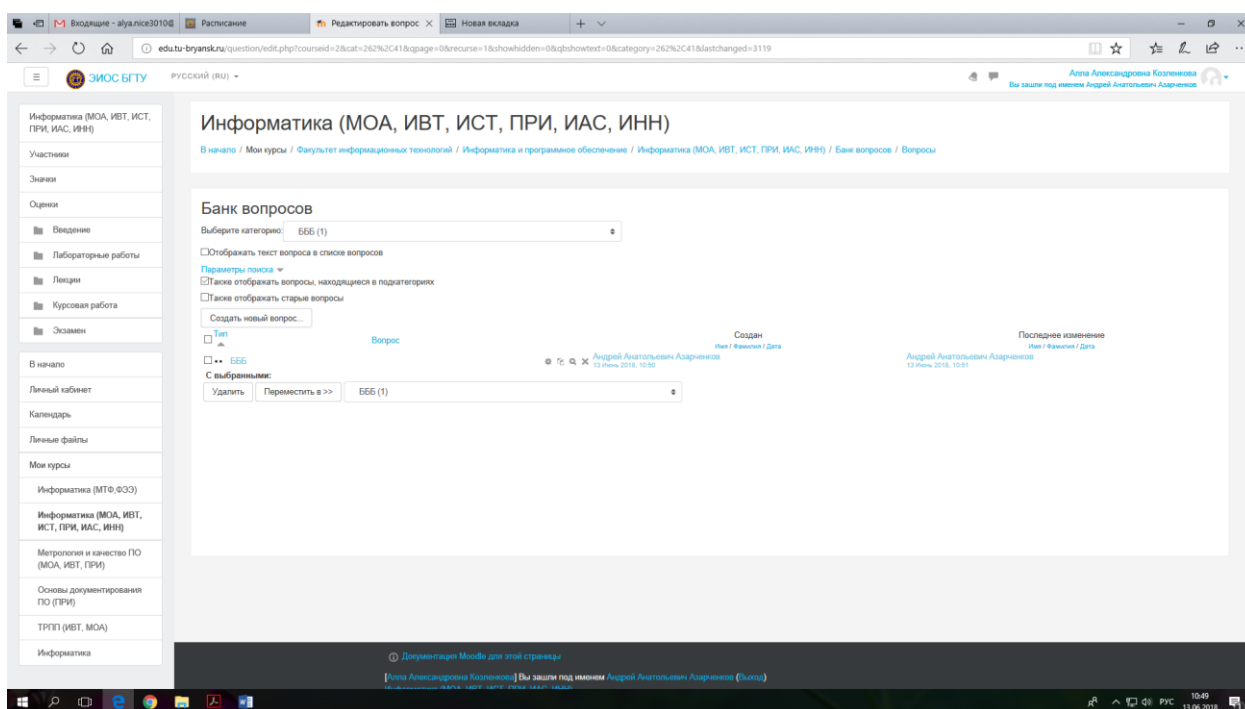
Входящие - alya.nice3010@ | Расписание | Редактировать вопрос | Новая вкладка

edu.tu-bryansk.ru/question/edit.php?courseid=2&cat=262%2C41&qpage=0&recurse=1&showhidden=0&qbshowtext=0&category=262%2C41&lastchanged=3119

ЭИОС БГТУ   РУССКИЙ (RU)

Алла Александровна Козленкова
Вы зашли под именем Андрей Анатольевич Азарченков

Информатика (МОА, ИВТ, ИСТ, ПРИ, ИАС, ИНН)
Участники
Значки
Оценки
Введение
Лабораторные работы
Лекции
Курсовая работа
Экзамен

В начало
Личный кабинет
Календарь
Личные файлы
Мои курсы
Информатика (МТФ,ФЭЭ)
Информатика (МОА, ИВТ, ИСТ, ПРИ, ИАС, ИНН)
Метрология и качество ПО (МОА, ИВТ, ПРИ)
Основы документирования ПО (ПРИ)
ТРПП (ИВТ, МОА)
Информатика

Информатика (МОА, ИВТ, ИСТ, ПРИ, ИАС, ИНН)

В начало / Мои курсы / Факультет информационных технологий / Информатика и программное обеспечение / Информатика (МОА, ИВТ, ИСТ, ПРИ, ИАС, ИНН) / Банк вопросов / Вопросы

Банк вопросов

Выберите категорию: БББ (1)

Отображать текст вопроса в списке вопросов

Параметры поиска

Также отображать вопросы, находящиеся в подкатегориях

Также отображать старые вопросы

Создать новый вопрос...

| Тип | Вопрос | | Создан Имя / Фамилия / Дата | Последнее изменение Имя / Фамилия / Дата |
|---|---|---|---|---|
| | БББ | | Андрей Анатольевич Азарченков 13 Июнь 2018, 10:50 | Андрей Анатольевич Азарченков 13 Июнь 2018, 10:51 |

С выбранными:

Удалить   Переместить в >>   БББ (1)

Документация Moodle для этой страницы

[Алла Александровна Козленкова] Вы зашли под именем Андрей Анатольевич Азарченков (Выход)

РУС 10:49 13.06.2018